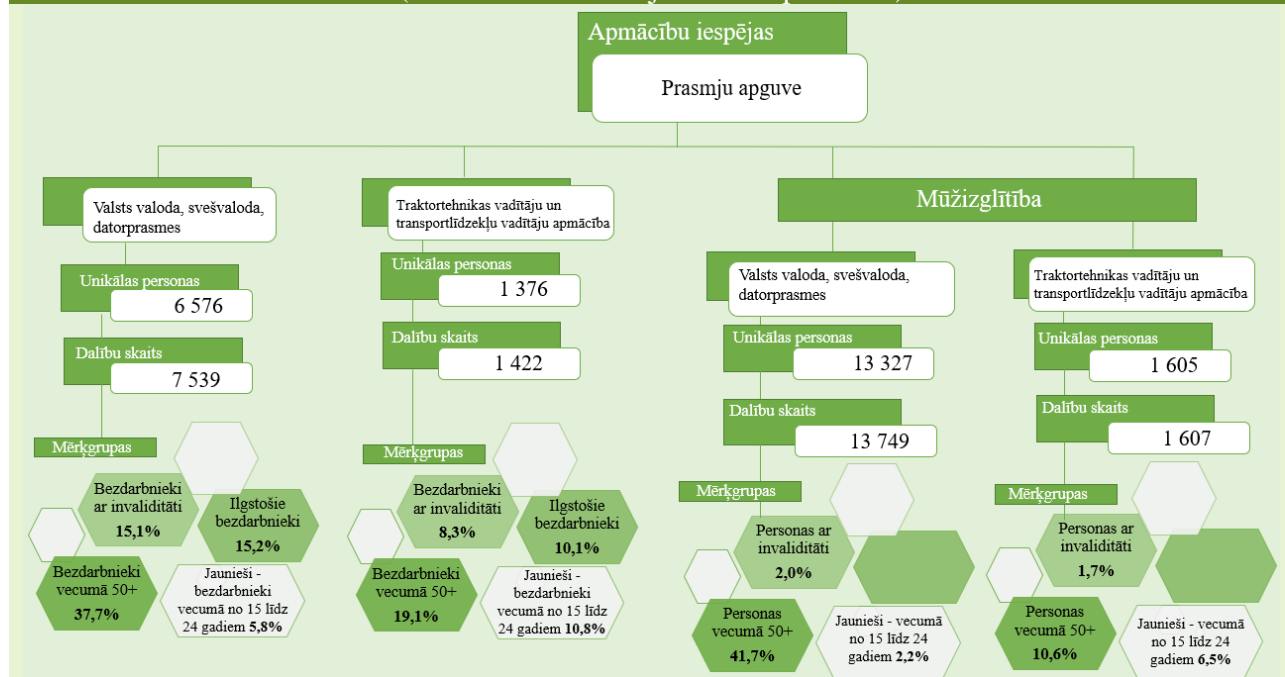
Apmācību iespējas

Prasmju apguve

Valsts valoda, svešvaloda, datorprasmes

Unikālas personas
6 576

Dalību skaits
7 539

Mērķgrupas

Bezdarbnieki ar invaliditāti
15,1%

Ilgstošie bezdarbnieki
15,2%

Bezdarbnieki vecumā 50+
37,7%

Jaunieši - bezdarbnieki vecumā no 15 līdz 24 gadiem 5,8%

Traktortehnikas vadītāju un transportlīdzekļu vadītāju apmācība

Unikālas personas
1 376

Dalību skaits
1 422

Mērķgrupas

Bezdarbnieki ar invaliditāti
8,3%

Ilgstošie bezdarbnieki
10,1%

Bezdarbnieki vecumā 50+
19,1%

Jaunieši - bezdarbnieki vecumā no 15 līdz 24 gadiem 10,8%

Mūžizglītība

Valsts valoda, svešvaloda, datorprasmes

Unikālas personas
13 327

Dalību skaits
13 749

Mērķgrupas

Personas ar invaliditāti
2,0%

Personas vecumā 50+
41,7%

Jaunieši - vecumā no 15 līdz 24 gadiem 2,2%

Traktortehnikas vadītāju un transportlīdzekļu vadītāju apmācība

Unikālas personas
1 605

Dalību skaits
1 607

Mērķgrupas

Personas ar invaliditāti
1,7%

Personas vecumā 50+
10,6%

Jaunieši - vecumā no 15 līdz 24 gadiem 6,5%